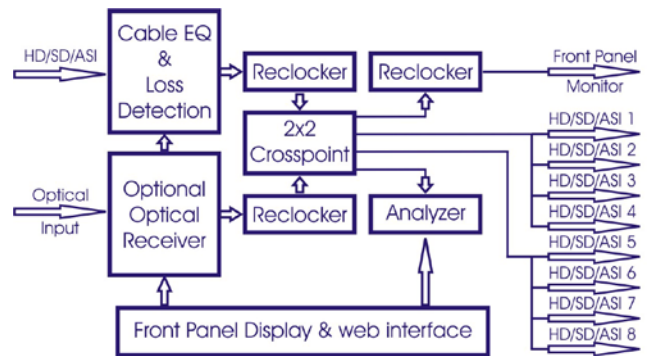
HD/SD/ASI

Cable EQ & Loss Detection

Reclocker

Reclocker

Front Panel Monitor

2x2 Crosspoint

HD/SD/ASI 1
HD/SD/ASI 2
HD/SD/ASI 3
HD/SD/ASI 4
HD/SD/ASI 5
HD/SD/ASI 6
HD/SD/ASI 7
HD/SD/ASI 8

Optical Input

Optional Optical Receiver

Reclocker

Analyzer

Front Panel Display & web interface